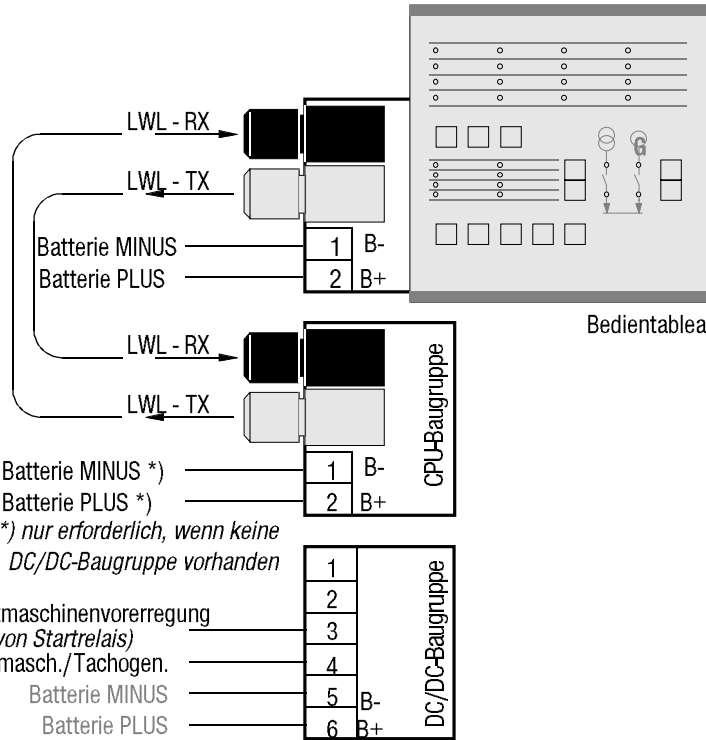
LWL - RX
LWL - TX
Batterie MINUS
Batterie PLUS
1 B-
2 B+
G
Bedientablea
LWL - RX
LWL - TX
CPU-Baugruppe
Batterie MINUS *)
Batterie PLUS *)
1 B-
2 B+
*) nur erforderlich, wenn keine DC/DC-Baugruppe vorhanden
DC/DC-Baugruppe
1
2
maschinenvorerregung
von Startrelais)
3
masch./Tachogen.
4
Batterie MINUS
5 B-
Batterie PLUS
6 B+